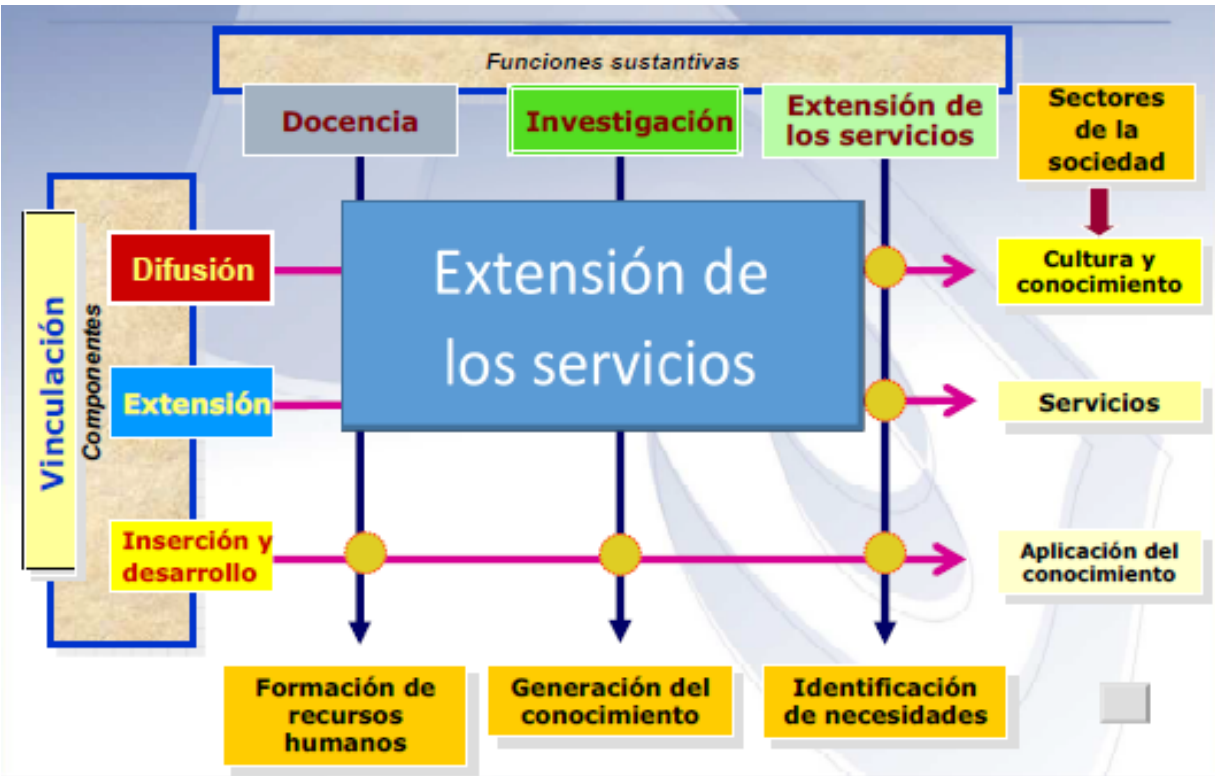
Funciones sustantivas

Docencia

Investigación

Extensión de los servicios

Sectores de la sociedad

Vinculación

Componentes

Difusión

Extensión

Inserción y desarrollo

Extensión de los servicios

Cultura y conocimiento

Servicios

Aplicación del conocimiento

Formación de recursos humanos

Generación del conocimiento

Identificación de necesidades